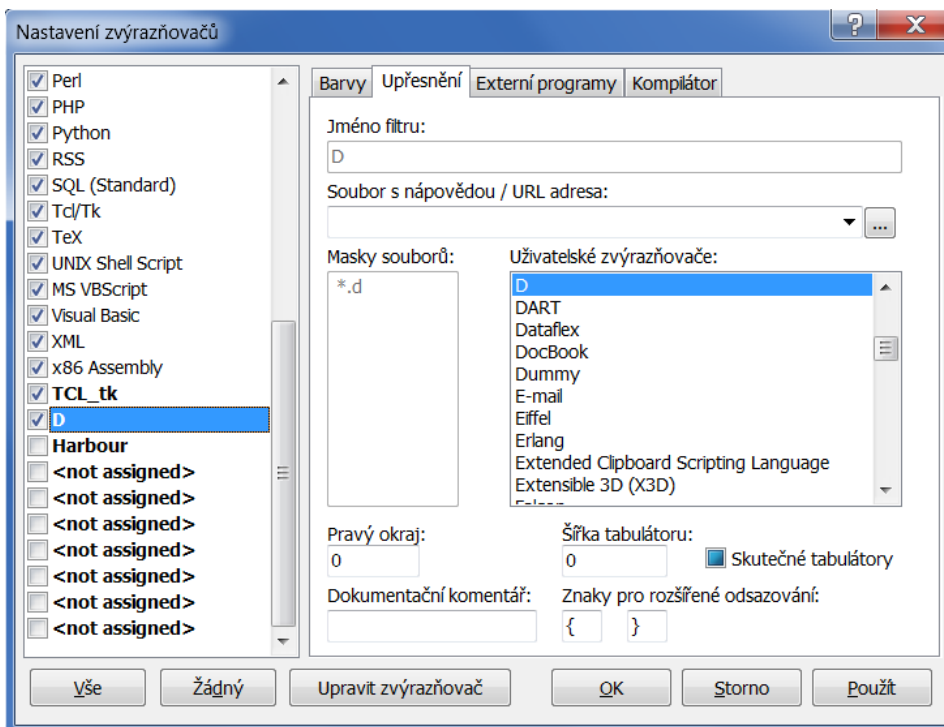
Nastavení zvýrazňovačů

Perl
PHP
Python
RSS
SQL (Standard)
Tcl/Tk
TeX
UNIX Shell Script
MS VBScript
Visual Basic
XML
x86 Assembly
TCL_tk
D
Harbour
<not assigned>
<not assigned>
<not assigned>
<not assigned>
<not assigned>
<not assigned>
<not assigned>

Barvy | Upřesnění | Externí programy | Kompilátor

Jméno filtru:
D
Soubor s nápovědou / URL adresa:
...
Masky souborů:
*.d
Uživatelské zvýrazňovače:
D
DART
Dataflex
DocBook
Dummy
E-mail
Eiffel
Erlang
Extended Clipboard Scripting Language
Extensible 3D (X3D)
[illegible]

Pravý okraj:
0
Šířka tabulátoru:
0
Skutečné tabulátory
Dokumentační komentář:
Znaky pro rozšířené odsazování:
{
}

Vše
Žádný
Upravit zvýrazňovač
OK
Storno
Použít